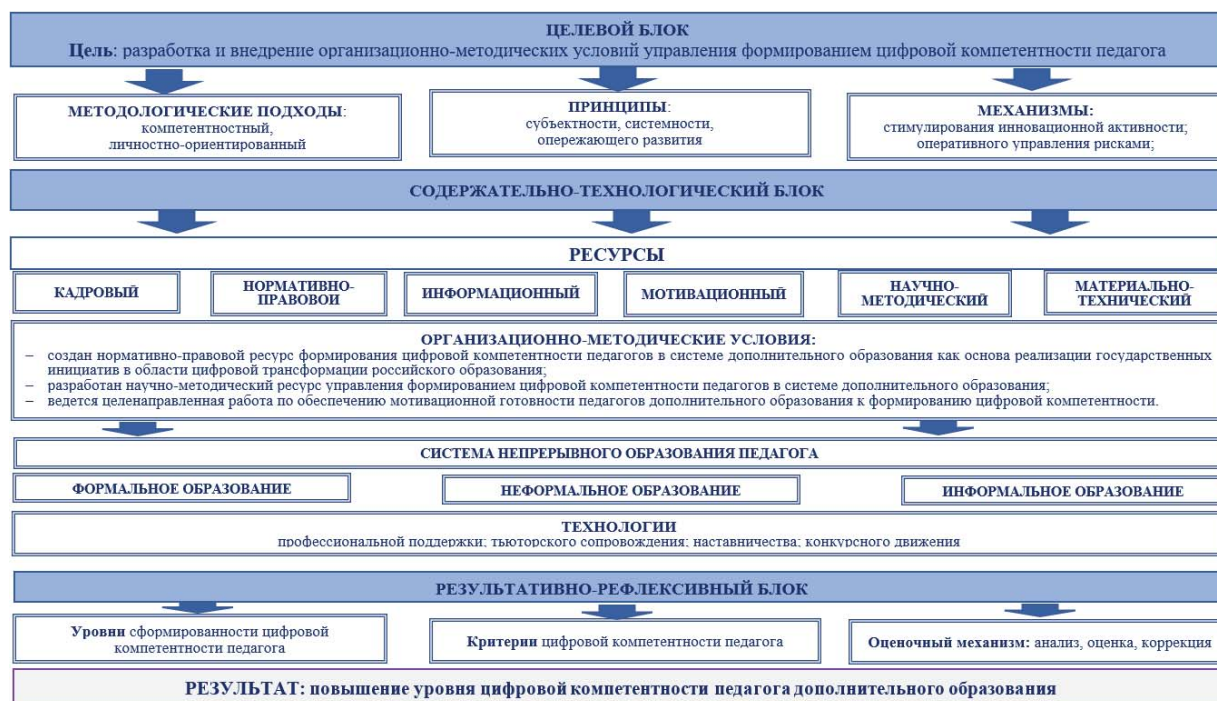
ЦЕЛЕВОЙ БЛОК
Цель: разработка и внедрение организационно-методических условий управления формированием цифровой компетентности педагога

МЕТОДОЛОГИЧЕСКИЕ ПОДХОДЫ: компетентностный, личностно-ориентированный

ПРИНЦИПЫ: субъектности, системности, опережающего развития

МЕХАНИЗМЫ: стимулирования инновационной активности; оперативного управления рисками;

СОДЕРЖАТЕЛЬНО-ТЕХНОЛОГИЧЕСКИЙ БЛОК

РЕСУРСЫ

КАДРОВЫЙ

НОРМАТИВНО-ПРАВОВОИ

ИНФОРМАЦИОННЫЙ

МОТИВАЦИОННЫЙ

НАУЧНО-МЕТОДИЧЕСКИЙ

МАТЕРИАЛЬНО-ТЕХНИЧЕСКИЙ

ОРГАНИЗАЦИОННО-МЕТОДИЧЕСКИЕ УСЛОВИЯ:
– создан нормативно-правовой ресурс формирования цифровой компетентности педагогов в системе дополнительного образования как основа реализации государственных инициатив в области цифровой трансформации российского образования;
– разработан научно-методический ресурс управления формированием цифровой компетентности педагогов в системе дополнительного образования;
– ведется целенаправленная работа по обеспечению мотивационной готовности педагогов дополнительного образования к формированию цифровой компетентности.

СИСТЕМА НЕПРЕРЫВНОГО ОБРАЗОВАНИЯ ПЕДАГОГА

ФОРМАЛЬНОЕ ОБРАЗОВАНИЕ

НЕФОРМАЛЬНОЕ ОБРАЗОВАНИЕ

ИНФОРМАЛЬНОЕ ОБРАЗОВАНИЕ

ТЕХНОЛОГИИ
профессиональной поддержки; тьюторского сопровождения; наставничества; конкурсного движения

РЕЗУЛЬТАТИВНО-РЕФЛЕКСИВНЫЙ БЛОК

Уровни сформированности цифровой компетентности педагога

Критерии цифровой компетентности педагога

Оценочный механизм: анализ, оценка, коррекция

РЕЗУЛЬТАТ: повышение уровня цифровой компетентности педагога дополнительного образования